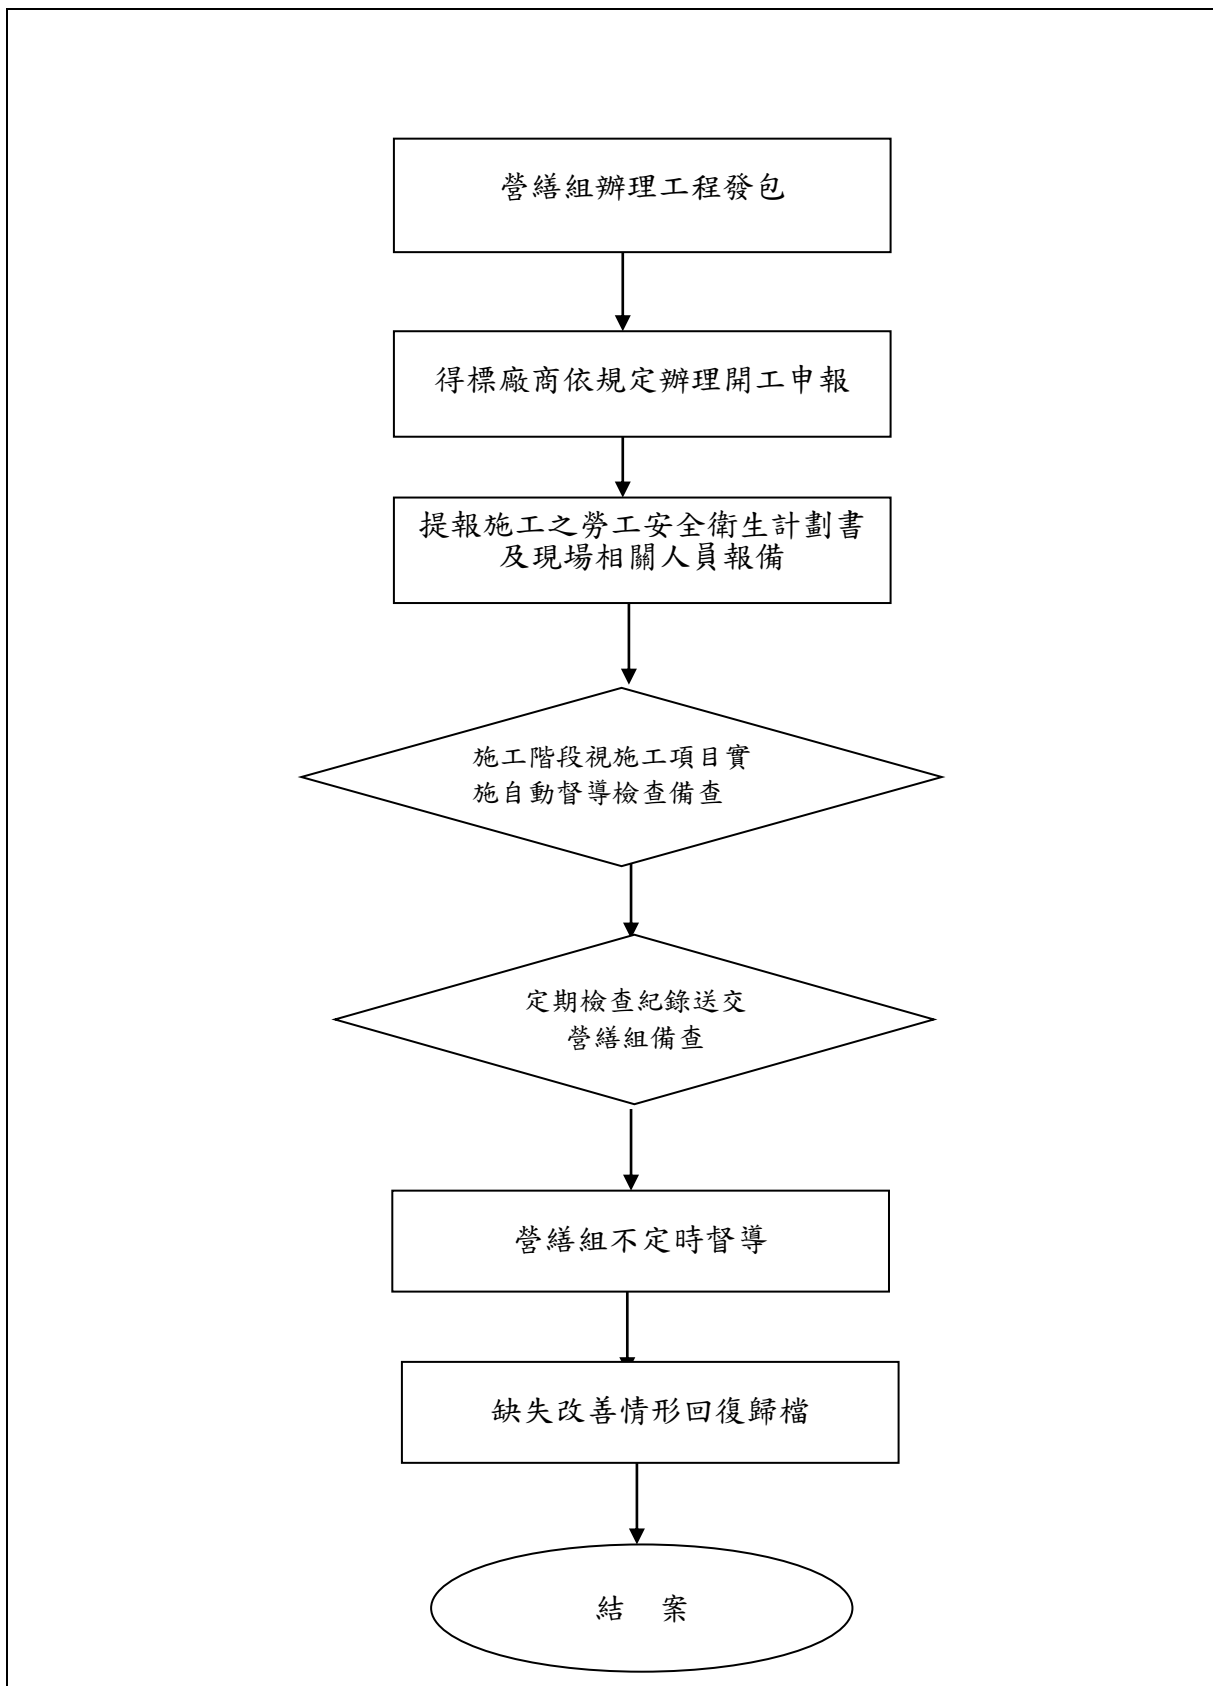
營繕組辦理工程發包

得標廠商依規定辦理開工申報

提報施工之勞工安全衛生計劃書及現場相關人員報備

施工階段視施工項目實施自動督導檢查備查

定期檢查紀錄送交營繕組備查

營繕組不定時督導

缺失改善情形回復歸檔

結 案